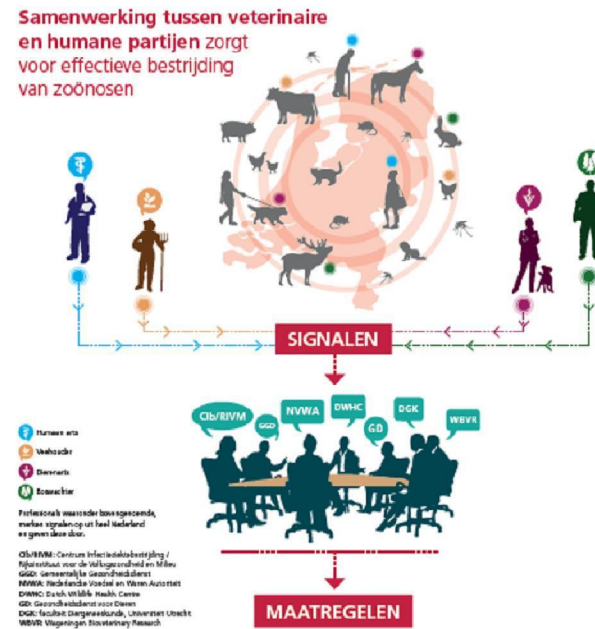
Samenwerking tussen veterinaire en humane partijen zorgt voor effectieve bestrijding van zoönosen

SIGNALEN

CIb/RIVM
GGD
NVWA
DWHC
GD
DGK
WBVR

Humane arts
Veehouder
Dierenarts
Boswachter

Professionals waaronder bovengenoemde, merken signalen op uit heel Nederland en geven deze door.

CIb/RIVM: Centrum Infectieziektebestrijding / Rijksinstituut voor de Volksgezondheid en Milieu
GGD: Gemeentelijke Gezondheidsdienst
NVWA: Nederlandse Voedsel en Waren Autoriteit
DWHC: Dutch Wildlife Health Centre
GD: Gezondheidsdienst voor Dieren
DGK: faculteit Diergeneeskunde, Universiteit Utrecht
WBVR: Wageningen Bioveterinary Research

MAATREGELEN